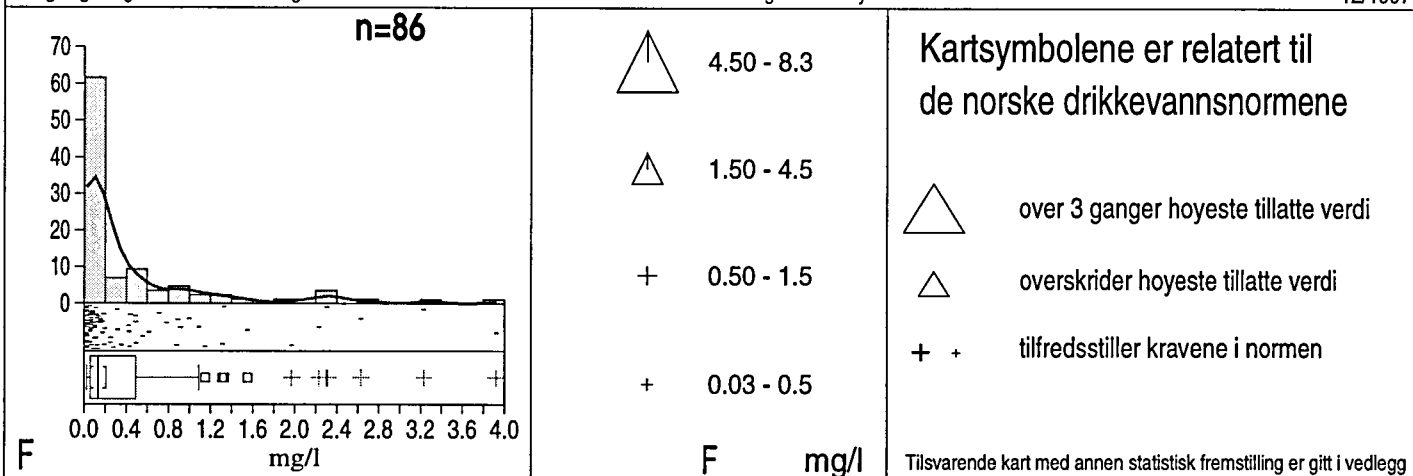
n=86

70
60
50
40
30
20
10
0

0.0 0.4 0.8 1.2 1.6 2.0 2.4 2.8 3.2 3.6 4.0
F mg/l

4.50 - 8.3

1.50 - 4.5

0.50 - 1.5

0.03 - 0.5

F mg/l

Kartsymbolene er relatert til de norske drikkevannsnormene

over 3 ganger hoyeste tillatte verdi

overskrider hoyeste tillatte verdi

tilfredsstiller kravene i normen

Tilsvarende kart med annen statistisk fremstilling er gitt i vedlegg